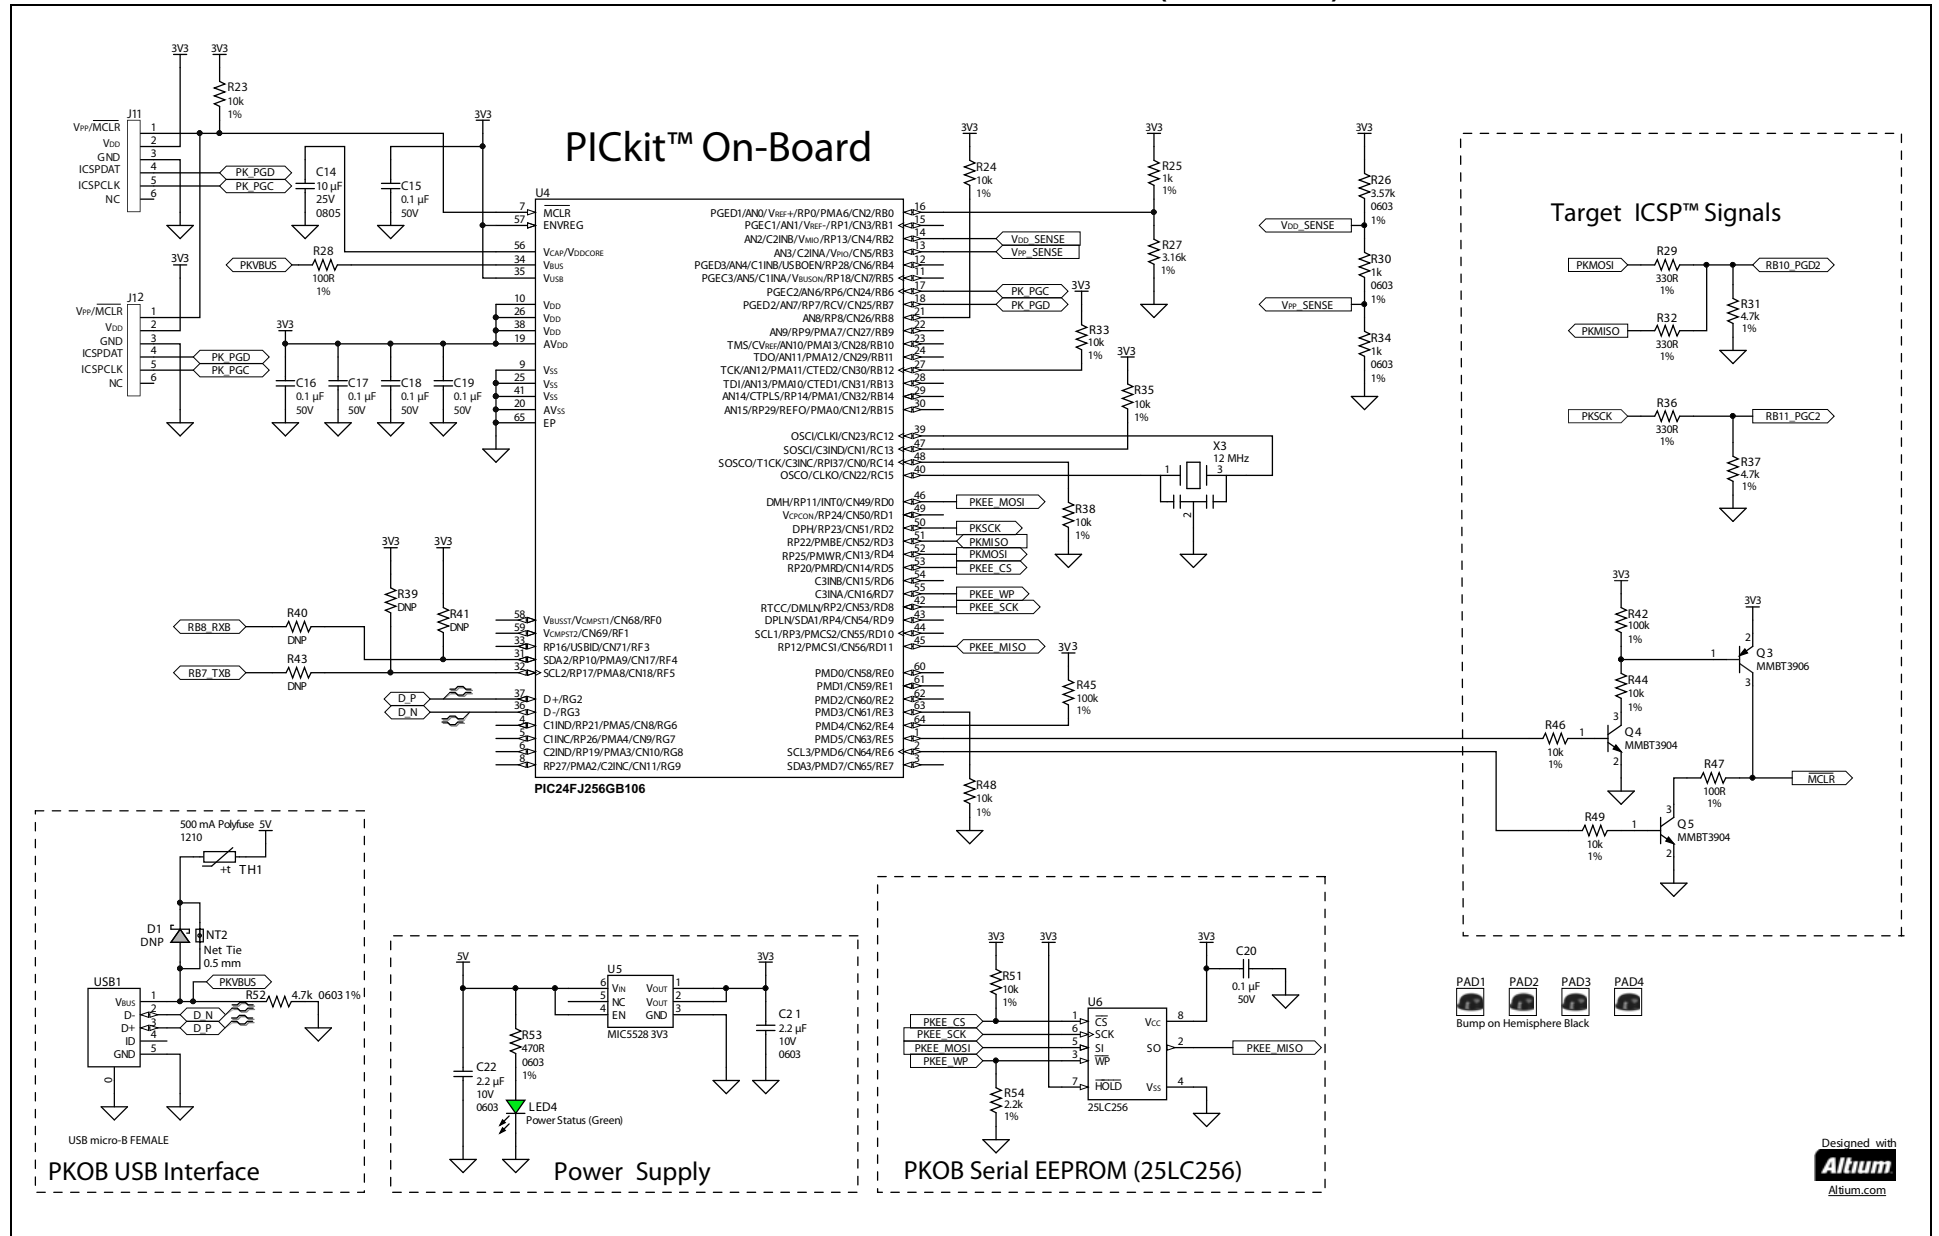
PICkit™ On-Board

3V3 3V3
R23
10k
1%

J11
VPP/$\overline{MCLR}$ 1
VDD 2
GND 3
ICSPDAT 4
ICSPCLK 5
NC 6

PK_PGD
PK_PGC
C14
10 µF
25V
0805
C15
0.1 µF
50V
3V3

J12
VPP/$\overline{MCLR}$ 1
VDD 2
GND 3
ICSPDAT 4
ICSPCLK 5
NC 6
PK_PGD
PK_PGC

PKVBUS
R28
100R
1%

3V3
C16 0.1 µF 50V
C17 0.1 µF 50V
C18 0.1 µF 50V
C19 0.1 µF 50V

U4
7 $\overline{MCLR}$
57 ENVREG
56 VCAP/VDDCORE
34 VBUS
35 VUSB
10 VDD
26 VDD
38 VDD
19 AVDD
9 VSS
25 VSS
41 VSS
20 AVSS
65 EP

PGED1/AN0/VREF+/RP0/PMA6/CN2/RB0 16
PGEC1/AN1/VREF-/RP1/CN3/RB1 15
AN2/C2INB/VMIO/RP13/CN4/RB2 14
AN3/C2INA/VPIO/CN5/RB3 13
PGED3/AN4/C1INB/USBOEN/RP28/CN6/RB4 12
PGEC3/AN5/C1INA/VBUSON/RP18/CN7/RB5 11
PGEC2/AN6/RP6/CN24/RB6 17
PGED2/AN7/RP7/RCV/CN25/RB7 18
AN8/RP8/CN26/RB8 21
AN9/RP9/PMA7/CN27/RB9 22
TMS/CVREF/AN10/PMA13/CN28/RB10 23
TDO/AN11/PMA12/CN29/RB11 24
TCK/AN12/PMA11/CTED2/CN30/RB12 27
TDI/AN13/PMA10/CTED1/CN31/RB13 28
AN14/CTPLS/RP14/PMA1/CN32/RB14 29
AN15/RP29/REFO/PMA0/CN12/RB15 30
OSCI/CLKI/CN23/RC12 39
SOSCI/C3IND/CN1/RC13 47
SOSCO/T1CK/C3INC/RPI37/CN0/RC14 48
OSCO/CLKO/CN22/RC15 40
DMH/RP11/INT0/CN49/RD0 46
VCPCON/RP24/CN50/RD1 49
DPH/RP23/CN51/RD2 50
RP22/PMBE/CN52/RD3 51
RP25/PMWR/CN13/RD4 52
RP20/PMRD/CN14/RD5 53
C3INB/CN15/RD6 54
C3INA/CN16/RD7 55
RTCC/DMLN/RP2/CN53/RD8 42
DPLN/SDA1/RP4/CN54/RD9 43
SCL1/RP3/PMCS2/CN55/RD10 44
RP12/PMCS1/CN56/RD11 45
PMD0/CN58/RE0 60
PMD1/CN59/RE1 61
PMD2/CN60/RE2 62
PMD3/CN61/RE3 63
PMD4/CN62/RE4 64
PMD5/CN63/RE5 1
SCL3/PMD6/CN64/RE6 2
SDA3/PMD7/CN65/RE7 3

58 VBUSST/VCMPST1/CN68/RF0
59 VCMPST2/CN69/RF1
33 RP16/USBID/CN71/RF3
31 SDA2/RP10/PMA9/CN17/RF4
32 SCL2/RP17/PMA8/CN18/RF5
37 D+/RG2
36 D-/RG3
4 C1IND/RP21/PMA5/CN8/RG6
5 C1INC/RP26/PMA4/CN9/RG7
6 C2IND/RP19/PMA3/CN10/RG8
8 RP27/PMA2/C2INC/CN11/RG9
PIC24FJ256GB106

3V3 3V3
R39 DNP
R41 DNP
RB8_RXB
R40 DNP
RB7_TXB
R43 DNP
D_P
D_N

3V3
R24 10k 1%
3V3
R25 1k 1%
R27 3.16k 1%
VDD_SENSE
VPP_SENSE
PK_PGC
PK_PGD
3V3
R33 10k 1%
3V3
R35 10k 1%
X3
12 MHz
1 3 2
PKEE_MOSI
R38 10k 1%
PKSCK
PKMISO
PKMOSI
PKEE_CS
PKEE_WP
PKEE_SCK
PKEE_MISO
3V3
R45 100k 1%
R48 10k 1%

3V3
R26 3.57k 0603 1%
VDD_SENSE
R30 1k 0603 1%
VPP_SENSE
R34 1k 0603 1%

Target ICSP™ Signals
PKMOSI
R29 330R 1%
RB10_PGD2
R31 4.7k 1%
PKMISO
R32 330R 1%
PKSCK
R36 330R 1%
RB11_PGC2
R37 4.7k 1%
3V3
R42 100k 1%
3V3
Q3 MMBT3906
R44 10k 1%
R46 10k 1%
Q4 MMBT3904
R47 100R 1%
MCLR
R49 10k 1%
Q5 MMBT3904

500 mA Polyfuse 5V
1210
+t TH1
D1 DNP
NT2
Net Tie
0.5 mm
USB1
VBUS 1
D- 2
D+ 3
ID 4
GND 5
0
PKVBUS
R52 4.7k 0603 1%
D_N
D_P
USB micro-B FEMALE
PKOB USB Interface

5V
U5
6 VIN
5 NC
4 EN
VOUT 1
VOUT 2
GND 3
MIC5528 3V3
3V3
R53 470R 0603 1%
C22 2.2 µF 10V 0603
LED4
Power Status (Green)
C2 1 2.2 µF 10V 0603
Power Supply

3V3 3V3 3V3
C20
0.1 µF
50V
R51 10k 1%
U6
PKEE_CS 1 $\overline{CS}$
PKEE_SCK 6 SCK
PKEE_MOSI 5 SI
PKEE_WP 3 $\overline{WP}$
7 $\overline{HOLD}$
VCC 8
SO 2
VSS 4
PKEE_MISO
R54 2.2k 1%
25LC256
PKOB Serial EEPROM (25LC256)

PAD1 PAD2 PAD3 PAD4
Bump on Hemisphere Black

Designed with
Altium
Altium.com